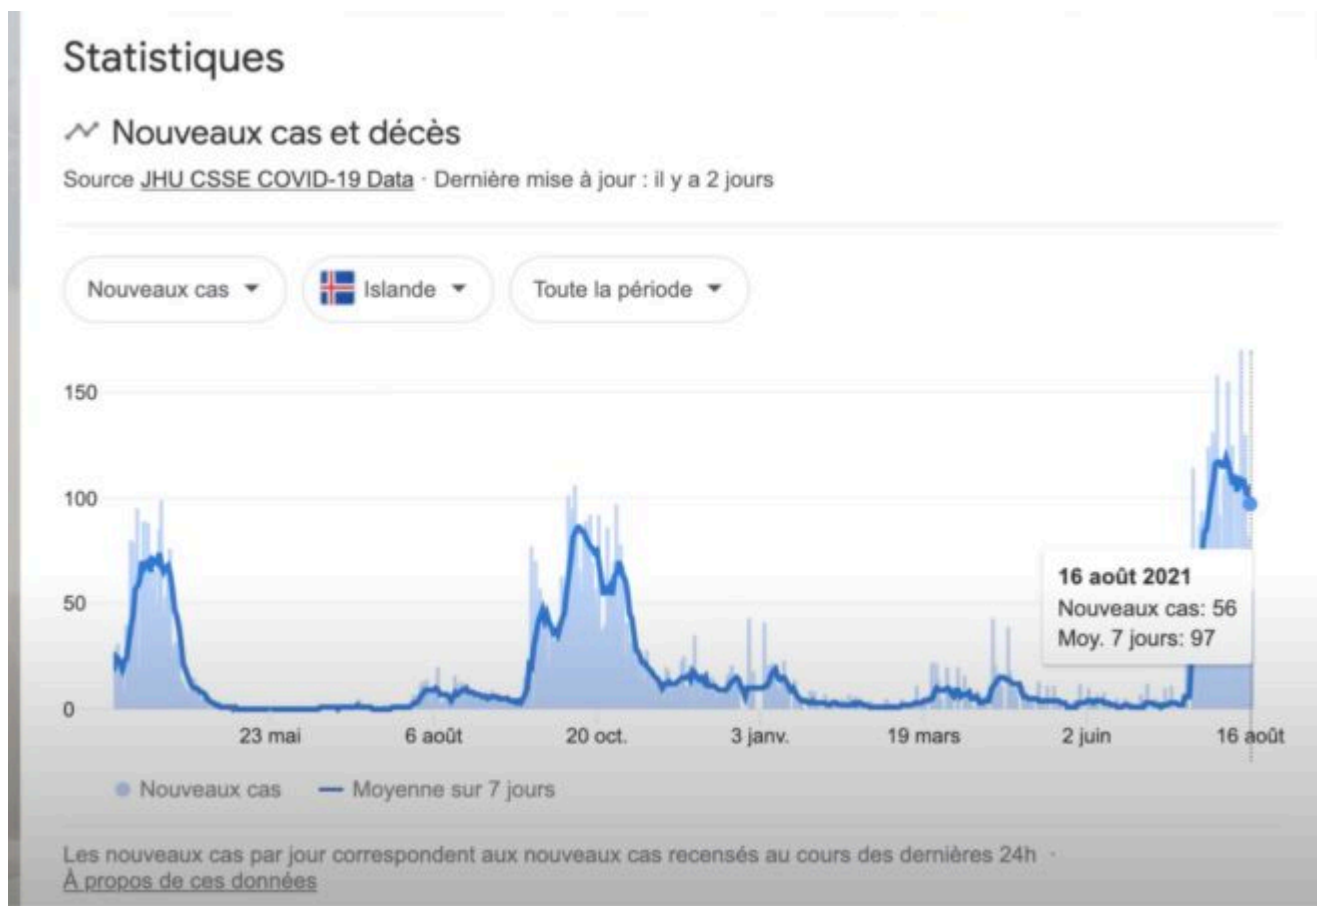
Statistiques

Nouveaux cas et décès

Source JHU CSSE COVID-19 Data · Dernière mise à jour : il y a 2 jours

Nouveaux cas

Islande

Toute la période

150

100

50

0

23 mai

6 août

20 oct.

3 janv.

19 mars

2 juin

16 août

16 août 2021
Nouveaux cas: 56
Moy. 7 jours: 97

Nouveaux cas

Moyenne sur 7 jours

Les nouveaux cas par jour correspondent aux nouveaux cas recensés au cours des dernières 24h ·
À propos de ces données